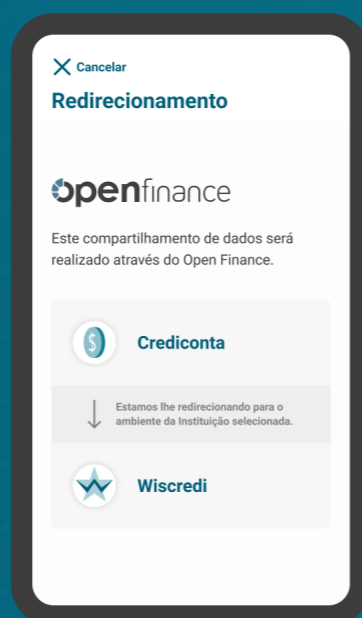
Cancelar
Redirecionamento

openfinance

Este compartilhamento de dados será realizado através do Open Finance.

Crediconta

Estamos lhe redirecionando para o ambiente da Instituição selecionada.

Wiscredi